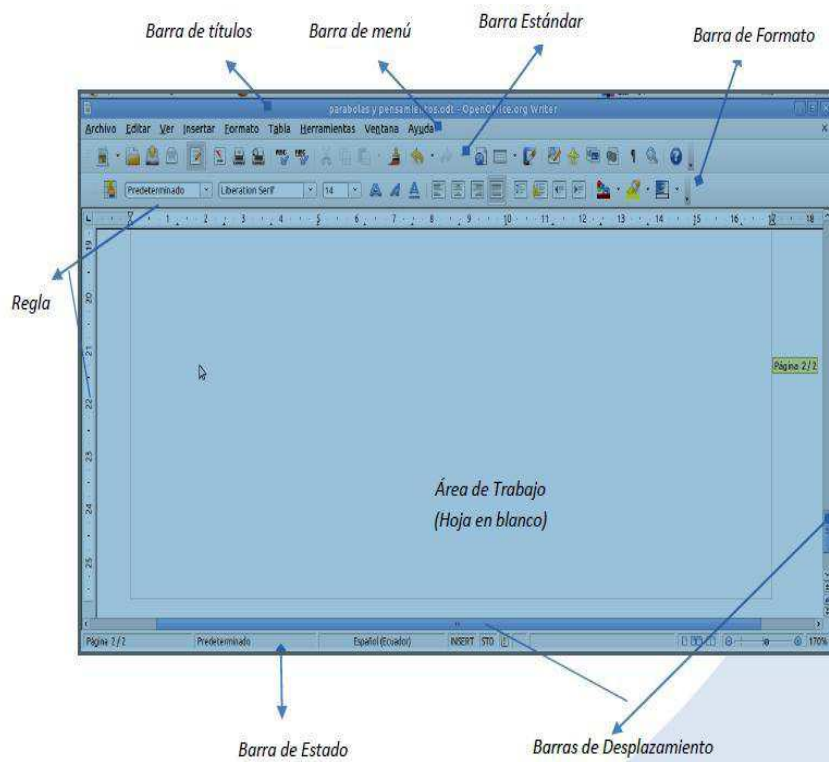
Barra de títulos

Barra de menú

Barra Estándar

Barra de Formato

parabolas y pensamientos.odt - OpenOffice.org Writer

Archivo Editar Ver Insertar Formato Tabla Herramientas Ventana Ayuda

Predeterminado Liberation Serif 14

Regla

Página 2 / 2

Área de Trabajo
(Hoja en blanco)

Página 2 / 2 Predeterminado Español (Ecuador) INSERT STD 170%

Barra de Estado

Barras de Desplazamiento